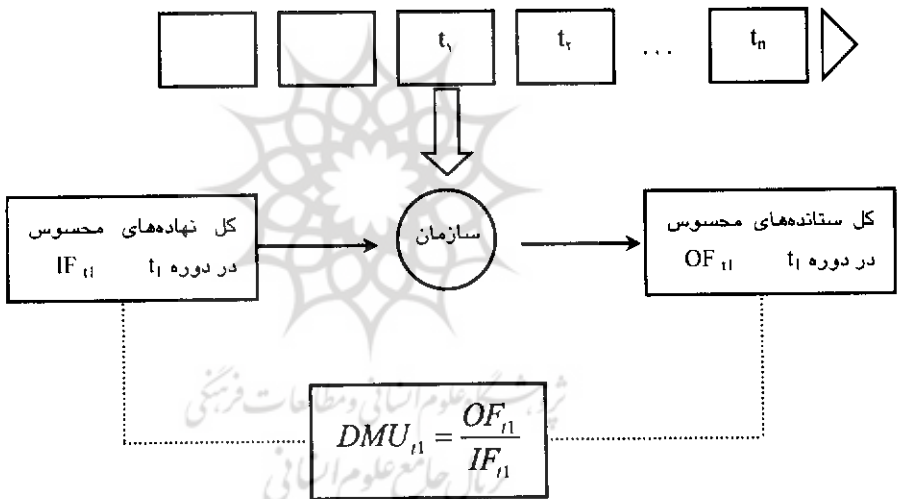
$t_۱$

$t_۲$

...

$t_n$

سازمان

کل نهاده‌های محسوس
در دوره $t_1$ $IF_{t1}$

کل ستانده‌های محسوس
در دوره $t_1$ $OF_{t1}$

پژوهشگاه علوم انسانی و مطالعات فرهنگی
پرتال جامع علوم انسانی

$DMU_{t1} = \frac{OF_{t1}}{IF_{t1}}$